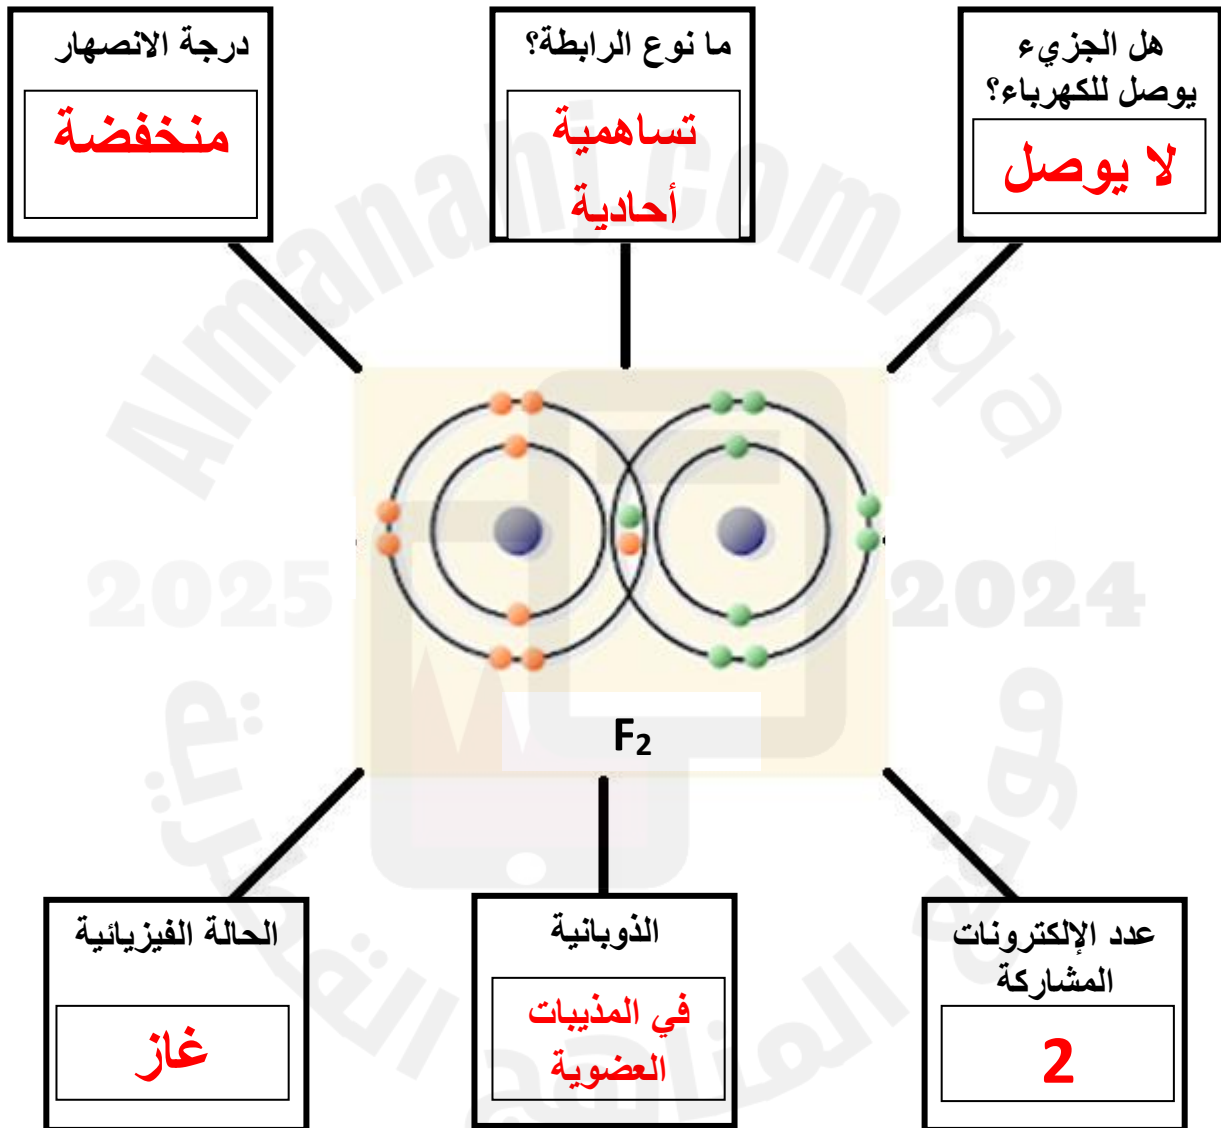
هل الجزيء يوصل للكهرباء؟

لا يوصل

ما نوع الرابطة؟

تساهمية أحادية

درجة الانصهار

منخفضة

$F_2$

عدد الإلكترونات المشاركة

2

الذوبانية

في المذيبات العضوية

الحالة الفيزيائية

غاز

Almanahj.com/qa

2025 2024

موقع المناهج القطرية